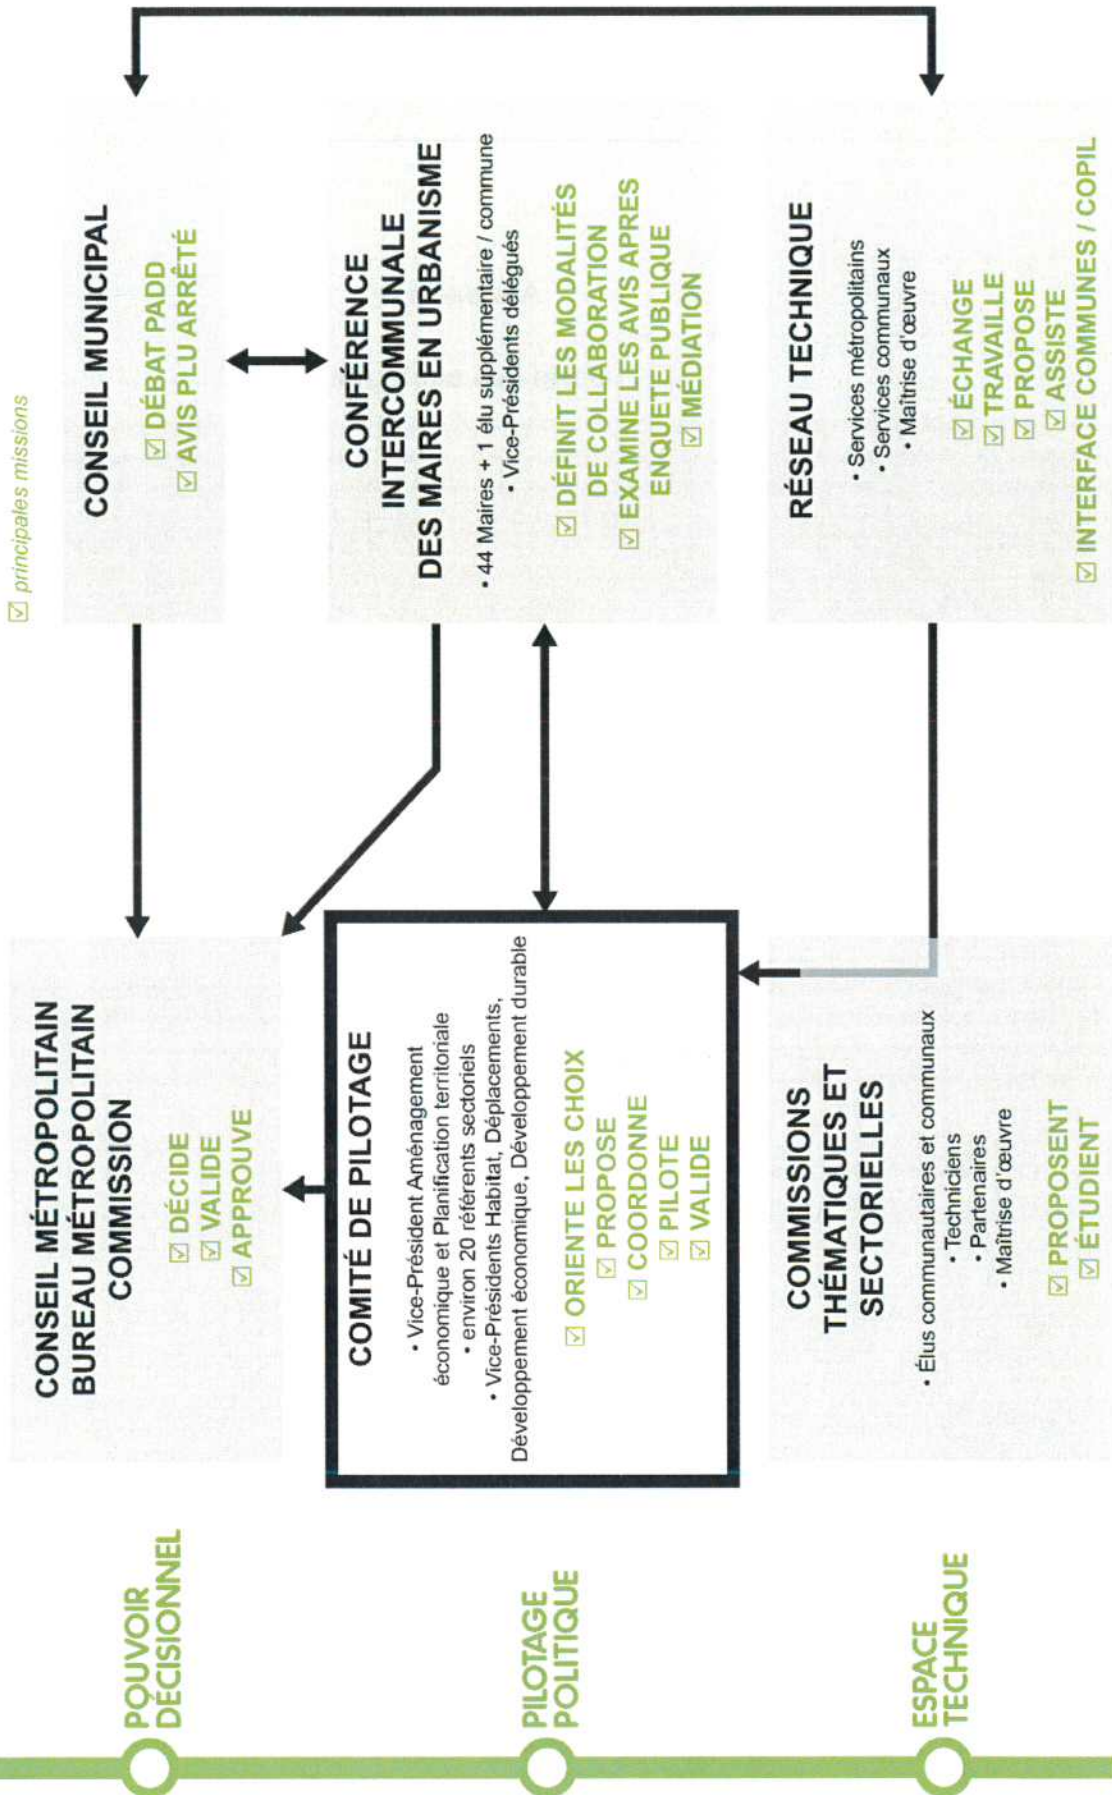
☑ principales missions

POUVOIR DÉCISIONNEL

PILOTAGE POLITIQUE

ESPACE TECHNIQUE

CONSEIL MÉTROPOLITAIN
BUREAU MÉTROPOLITAIN
COMMISSION

☑ DÉCIDE
☑ VALIDE
☑ APPROUVE

COMITÉ DE PILOTAGE

• Vice-Président Aménagement économique et Planification territoriale
• environ 20 référents sectoriels
• Vice-Présidents Habitat, Déplacements, Développement économique, Développement durable

☑ ORIENTE LES CHOIX
☑ PROPOSE
☑ COORDONNE
☑ PILOTE
☑ VALIDE

COMMISSIONS THÉMATIQUES ET SECTORIELLES

• Élus communautaires et communaux
• Techniciens
• Partenaires
• Maîtrise d'œuvre

☑ PROPOSENT
☑ ÉTUDIENT

CONSEIL MUNICIPAL

☑ DÉBAT PADD
☑ AVIS PLU ARRÊTÉ

CONFÉRENCE INTERCOMMUNALE DES MAIRES EN URBANISME

• 44 Maires + 1 élu supplémentaire / commune
• Vice-Présidents délégués

☑ DÉFINIT LES MODALITÉS DE COLLABORATION
☑ EXAMINE LES AVIS APRES ENQUETE PUBLIQUE
☑ MÉDIATION

RÉSEAU TECHNIQUE

• Services métropolitains
• Services communaux
• Maîtrise d'œuvre

☑ ÉCHANGE
☑ TRAVAILLE
☑ PROPOSE
☑ ASSISTE
☑ INTERFACE COMMUNES / COPIL